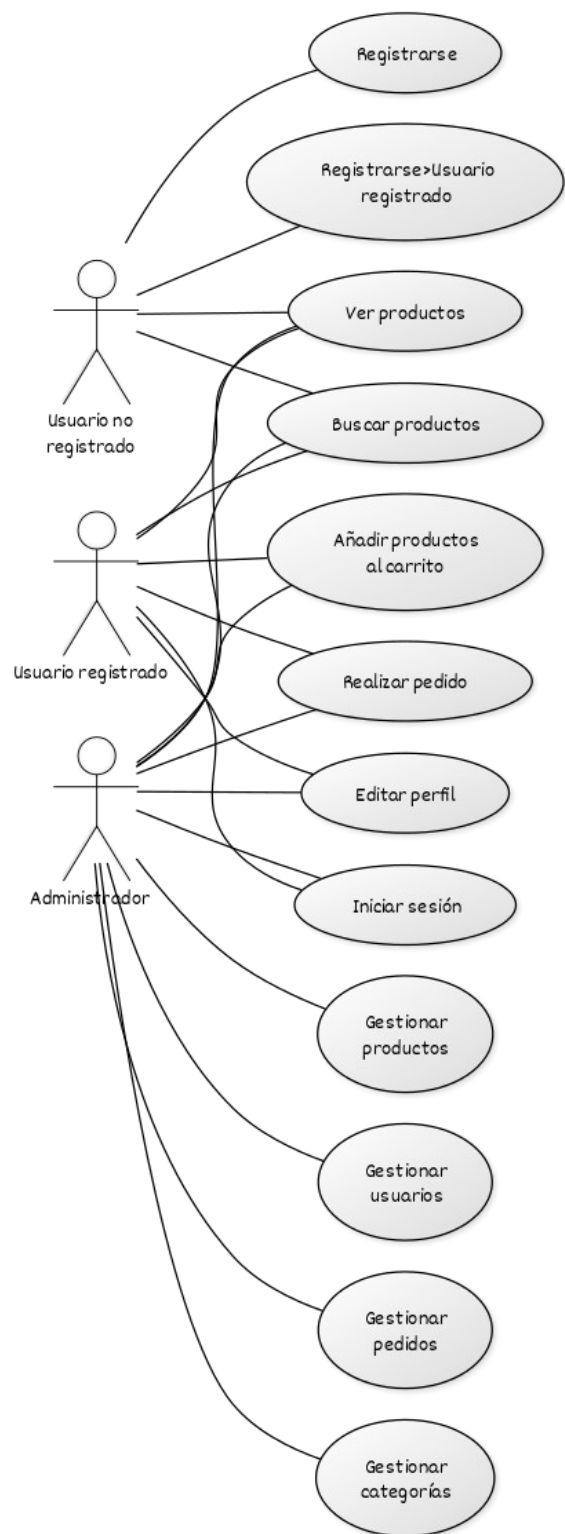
Registrarse

Registrarse>Usuario registrado

Ver productos

Usuario no registrado

Buscar productos

Añadir productos al carrito

Usuario registrado

Realizar pedido

Editar perfil

Administrador

Iniciar sesión

Gestionar productos

Gestionar usuarios

Gestionar pedidos

Gestionar categorías